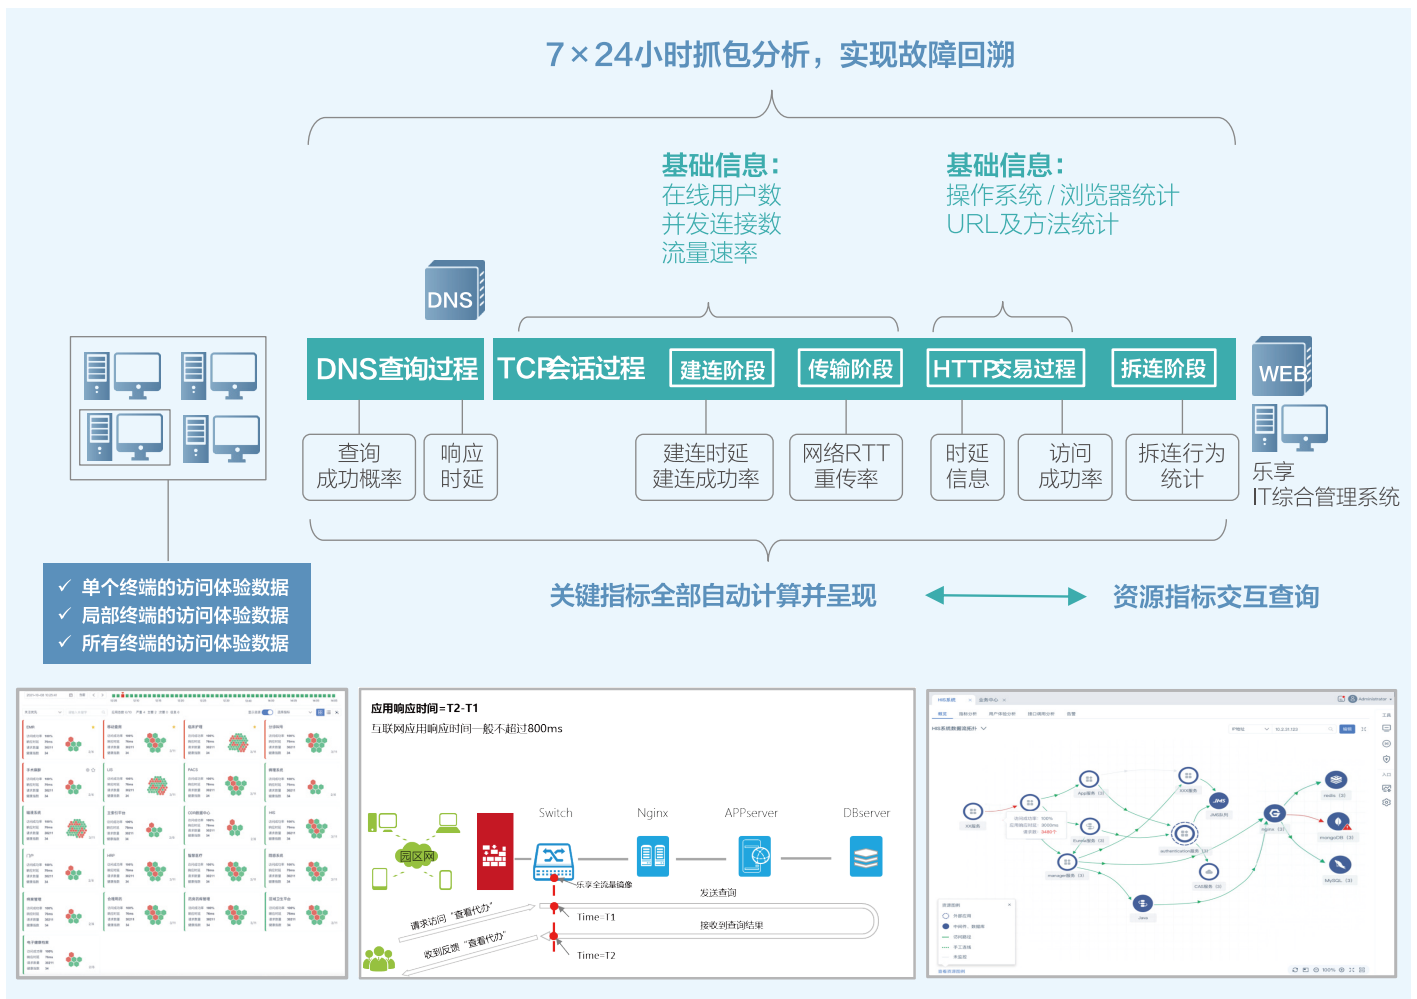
7×24小时抓包分析，实现故障回溯

基础信息:
在线用户数
并发连接数
流量速率

基础信息:
操作系统 / 浏览器统计
URL及方法统计

DNS

DNS查询过程

TCP会话过程

建连阶段

传输阶段

HTTP交易过程

拆连阶段

WEB

查询成功概率

响应时延

建连时延 建连成功率

网络RTT 重传率

时延信息

访问成功率

拆连行为统计

乐享
IT综合管理系统

✓ 单个终端的访问体验数据
✓ 局部终端的访问体验数据
✓ 所有终端的访问体验数据

关键指标全部自动计算并呈现

资源指标交互查询

应用响应时间=T2-T1
互联网应用响应时间一般不超过800ms

园区网

Switch

Nginx

APPserver

DBserver

乐享全流量镜像

发送查询

请求访问“查看代办”

Time=T1

按收到查询结果

收到反馈“查看代办”

Time=T2